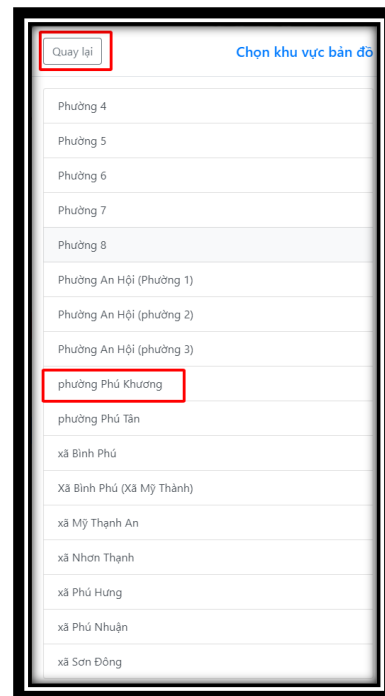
Quay lại

Chọn khu vực bản đồ

Phường 4

Phường 5

Phường 6

Phường 7

Phường 8

Phường An Hội (Phường 1)

Phường An Hội (phường 2)

Phường An Hội (phường 3)

phường Phú Khương

phường Phú Tân

xã Bình Phú

Xã Bình Phú (Xã Mỹ Thành)

xã Mỹ Thạnh An

xã Nhơn Thạnh

xã Phú Hưng

xã Phú Nhuận

xã Sơn Đông